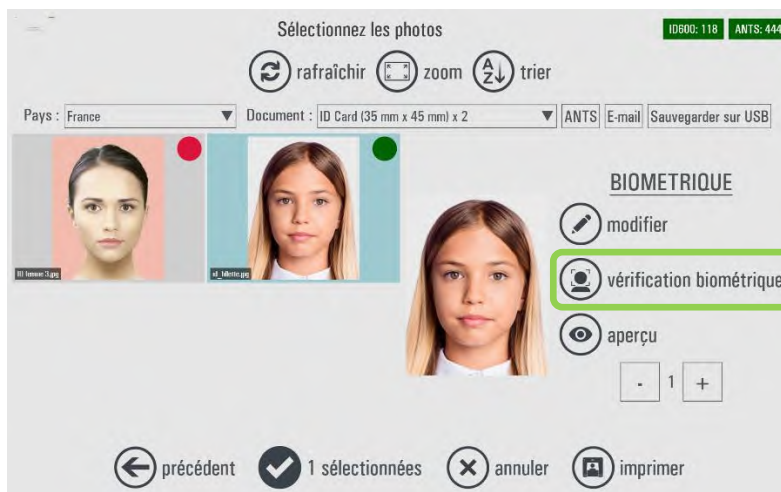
Sélectionnez les photos

ID600: 118 ANTS: 444

rafraîchir zoom trier

Pays : France

Document : ID Card (35 mm x 45 mm) x 2

ANTS E-mail Sauvegarder sur USB

ID femme 3.jpg

id_fillette.jpg

BIOMETRIQUE

modifier

vérification biométrique

aperçu

- 1 +

précédent 1 sélectionnées annuler imprimer